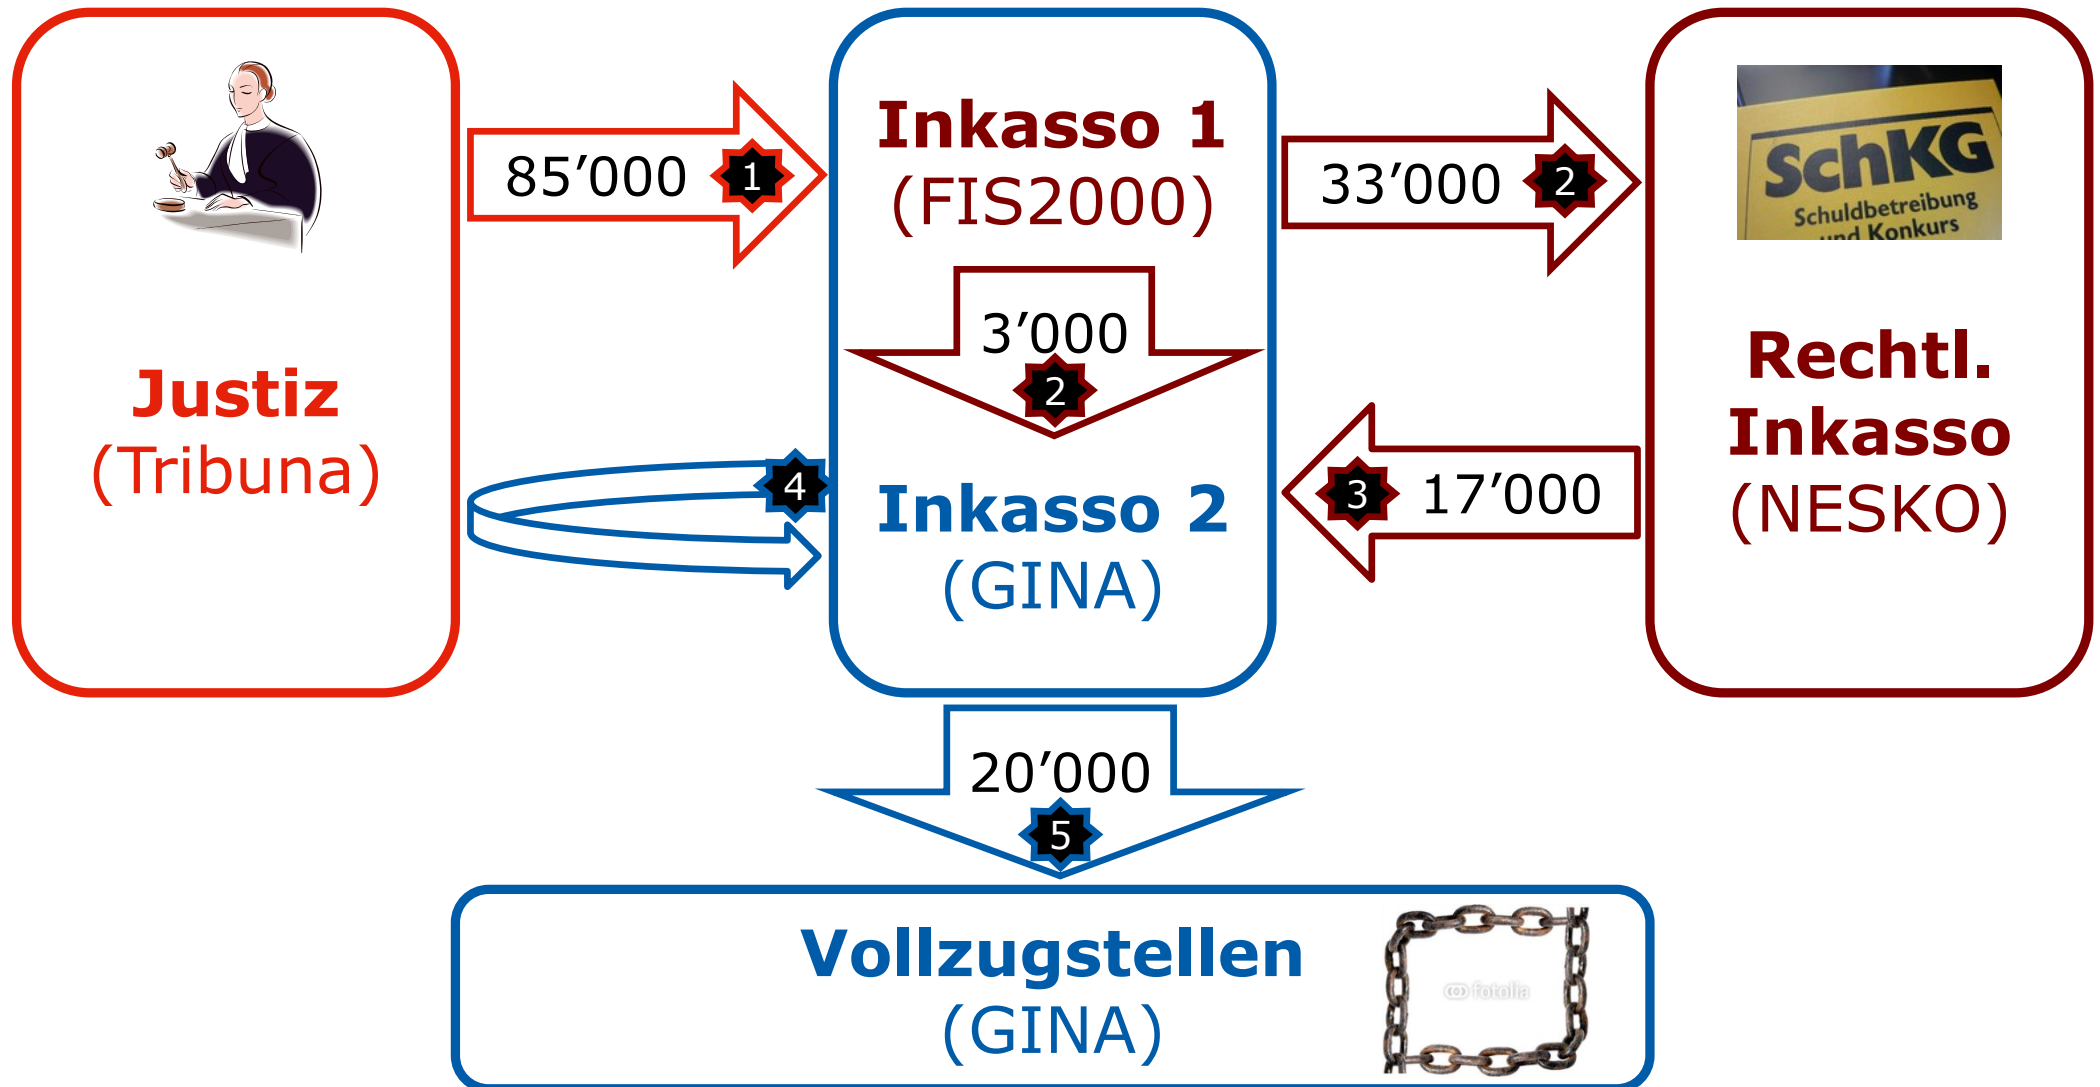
Justiz
(Tribuna)

85’000 1

Inkasso 1
(FIS2000)

33’000 2

SchKG
Schuldbetreibung und Konkurs

Rechtl. Inkasso
(NESKO)

3’000
2

4

Inkasso 2
(GINA)

3 17’000

20’000
5

Vollzugstellen
(GINA)

fotolia